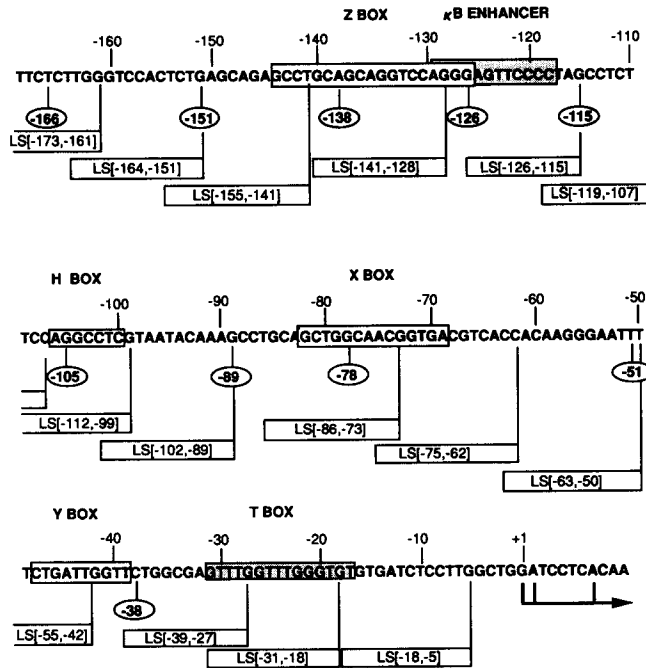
Z BOX $\kappa$B ENHANCER

-160 -150 -140 -130 -120 -110

TTCTCTTGGGTCCACTCTGAGCAGAGCCTGCAGCAGGTCCAGGGAGTTCCCCTAGCCTCT

-166 -151 -138 -126 -115

LS[-173,-161]

LS[-164,-151]

LS[-141,-128]

LS[-126,-115]

LS[-155,-141]

LS[-119,-107]

H BOX X BOX

-100 -90 -80 -70 -60 -50

TCCAGGCCTCGTAATACAAAGCCTGCAGCTGGCAACGGTGACGTCACCACAAGGGAATTT

-105 -89 -78 -51

LS[-112,-99]

LS[-86,-73]

LS[-102,-89]

LS[-75,-62]

LS[-63,-50]

Y BOX T BOX

-40 -30 -20 -10 +1

TCTGATTGGTTCTGGCGAGTTTGGTTTGGGTGTGTGATCTCCTTGGCTGGATCCTCACAA

-38

LS[-55,-42]

LS[-39,-27]

LS[-31,-18]

LS[-18,-5]